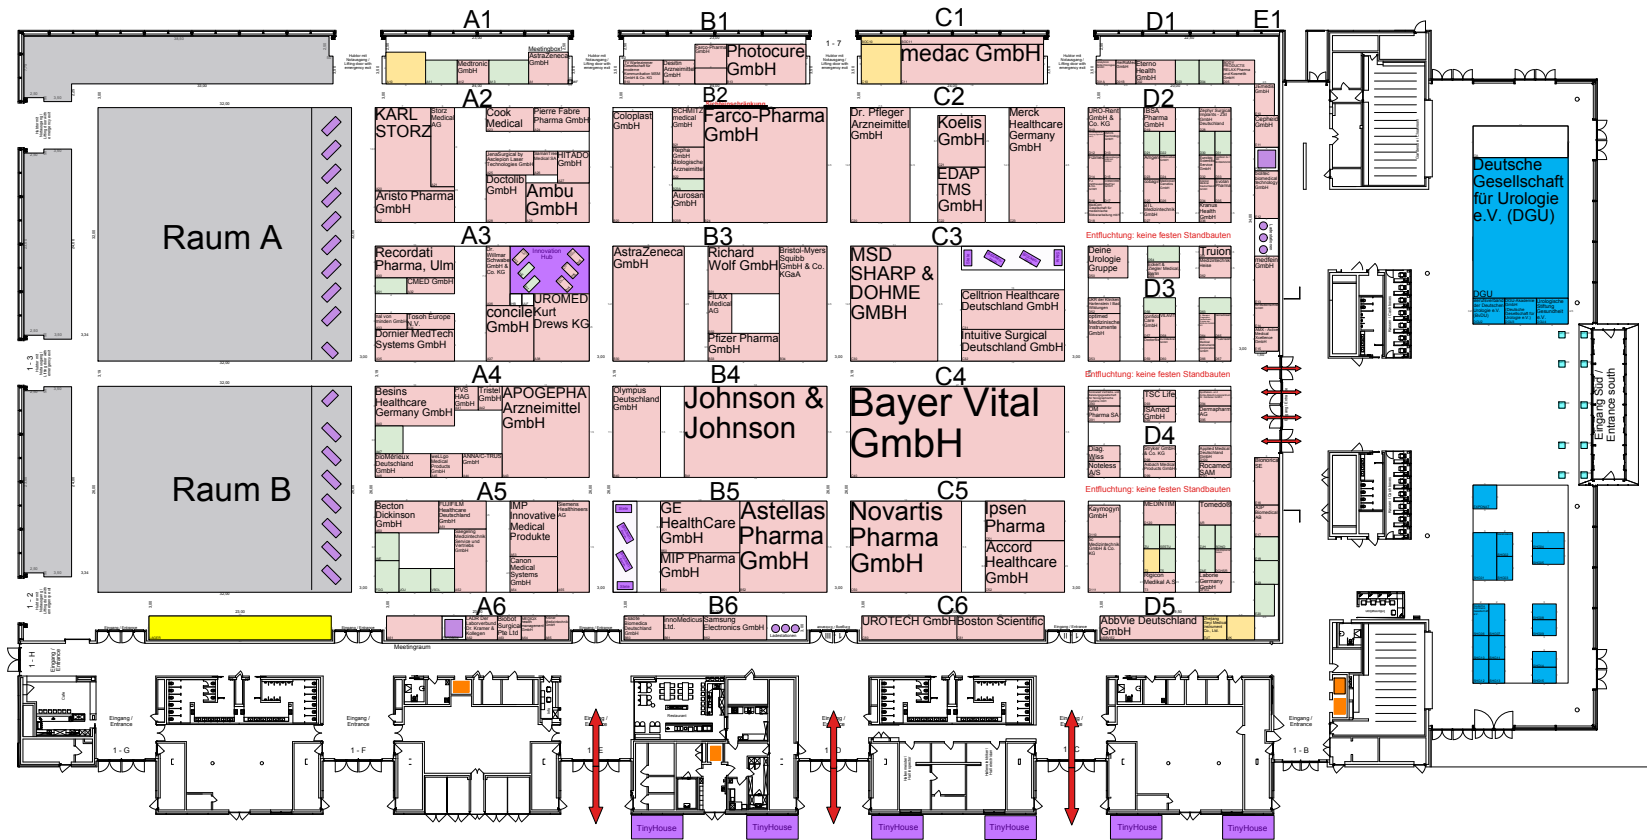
A1
B1
C1
D1
E1
Medtronic GmbH
Meetingbox AstraZeneca GmbH
Farco-Pharma GmbH
Photocure GmbH
medac GmbH
Elerno Health GmbH
A2
B2
C2
D2
KARL STORZ
Storz Medical AG
Cook Medical
Pierre Fabre Pharma GmbH
Coloplast GmbH
SCHMITZ medical GmbH
Farco-Pharma GmbH
Dr. Pfleger Arzneimittel GmbH
Koelis GmbH
Merck Healthcare Germany GmbH
EDAP TMS GmbH
HITADO GmbH
Doctolib GmbH
Ambu GmbH
Aristo Pharma GmbH
Aurosan GmbH
Raum A
A3
B3
C3
D3
Recordati Pharma, Ulm
Innovation Hub
CMED GmbH
UROMED Kurt Drews KG
concile GmbH
Tosoh Europe N.V.
Dornier MedTech Systems GmbH
AstraZeneca GmbH
Richard Wolf GmbH
Bristol-Myers Squibb GmbH & Co. KGaA
FILAX Medical AG
Pfizer Pharma GmbH
MSD SHARP & DOHME GMBH
Celltrion Healthcare Deutschland GmbH
Intuitive Surgical Deutschland GmbH
Deine Urologie Gruppe
Truion
Entfluchtung: keine festen Standbauten
Deutsche Gesellschaft für Urologie e.V. (DGU)
DGU
A4
B4
C4
D4
Besins Healthcare Germany GmbH
APOGEPHA Arzneimittel GmbH
Olympus Deutschland GmbH
Johnson & Johnson
Bayer Vital GmbH
TSC Life
ISAmed GmbH
Diag. Wiss
Noteless
Rocamed SAM
BioMérieux Deutschland GmbH
Raum B
A5
B5
C5
D5
Becton Dickinson GmbH
FUJIFILM Healthcare Deutschland GmbH
IMP Innovative Medical Produkte
Canon Medical Systems GmbH
GE HealthCare GmbH
MIP Pharma GmbH
Astellas Pharma GmbH
Novartis Pharma GmbH
Ipsen Pharma
Accord Healthcare GmbH
Kaymogyn GmbH
MEDINTIM
Tomedo
Digicon Medikal A.S.
Entfluchtung: keine festen Standbauten
Eingang Süd / Entrance south
A6
B6
C6
InnoMedicus Ltd.
Samsung Electronics GmbH
UROTECH GmbH
Boston Scientific
AbbVie Deutschland GmbH
Meetingraum
Eingang / Entrance
1 - G
1 - F
1 - E
1 - D
1 - C
1 - B
1 - H
1 - 2
1 - 3
TinyHouse
TinyHouse
TinyHouse
TinyHouse
TinyHouse
TinyHouse